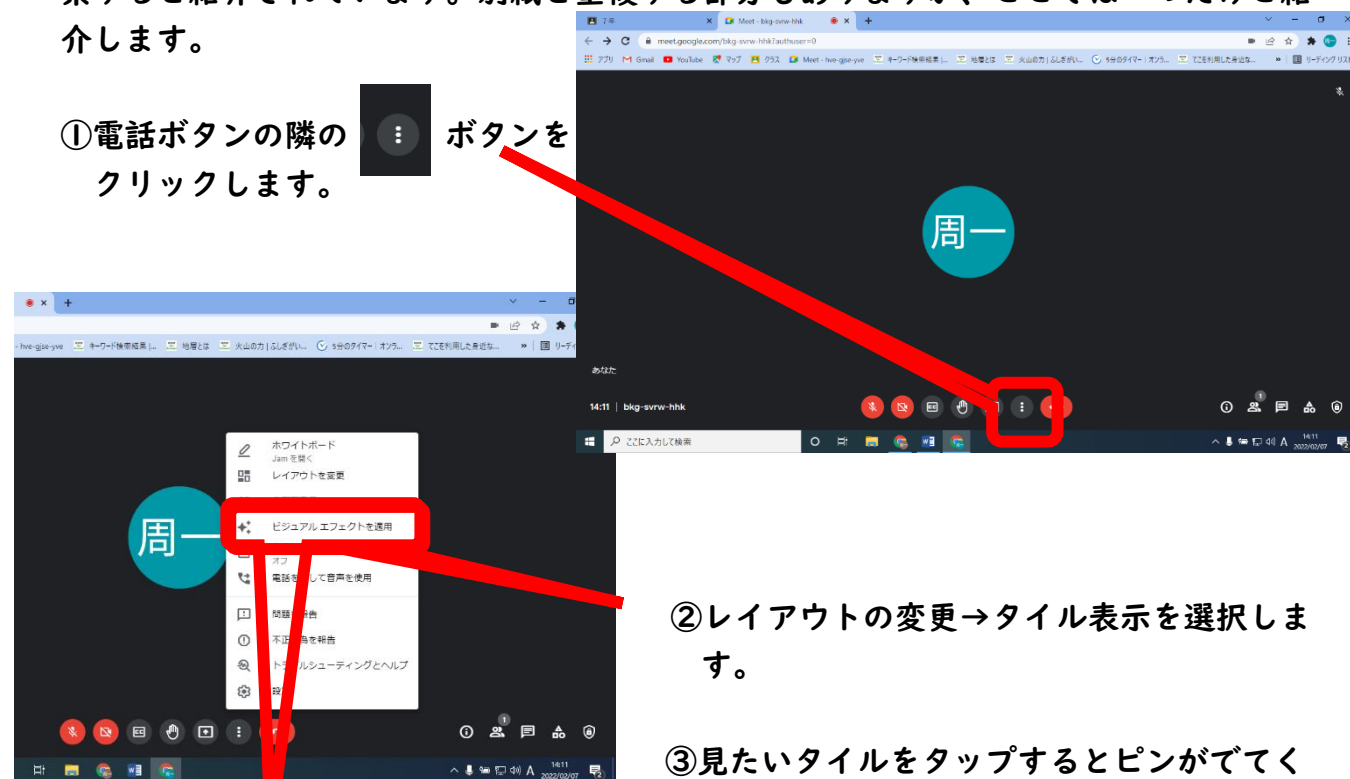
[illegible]介します。

①電話ボタンの隣の ⋮ ボタンをクリックします。

7年
Meet - bkg-svrw-hhk
meet.google.com/bkg-svrw-hhk?authuser=0
アプリ Gmail YouTube マップ クラス Meet - hve-gjse-yve キーワード検索結果 |... 地層とは 火山の力 | ふしぎがい... 5分のタイマー | オンラ... てこを利用した身近な... リーディングリスト

周一

あなた

14:11 | bkg-svrw-hhk

ここに入力して検索

14:11 2022/02/07

hve-gjse-yve キーワード検索結果 |... 地層とは 火山の力 | ふしぎがい... 5分のタイマー | オンラ... てこを利用した身近な... リーディ

ホワイトボード
Jam を開く
レイアウトを変更
ビジュアル エフェクトを適用
オフ
電話を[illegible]して音声を使用
問題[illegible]告
不正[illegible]を報告
ト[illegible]ルシューティングとヘルプ
設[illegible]

周一

14:11 2022/02/07

②レイアウトの変更→タイル表示を選択します。

③見たいタイルをタップするとピンがでてく